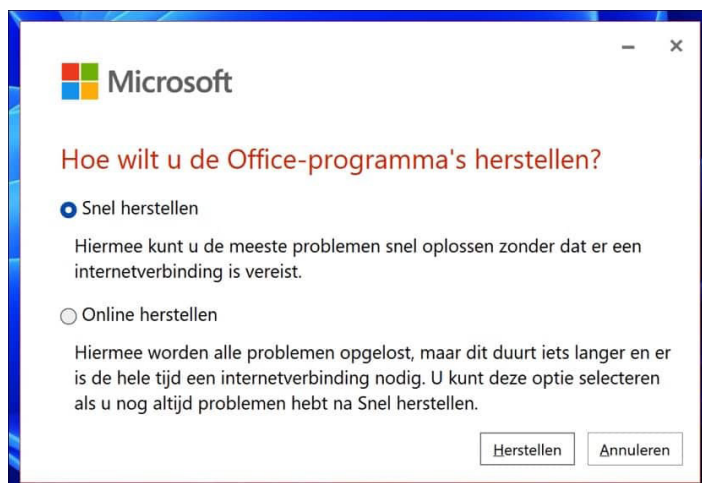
Microsoft

Hoe wilt u de Office-programma's herstellen?

Snel herstellen

Hiermee kunt u de meeste problemen snel oplossen zonder dat er een internetverbinding is vereist.

Online herstellen

Hiermee worden alle problemen opgelost, maar dit duurt iets langer en er is de hele tijd een internetverbinding nodig. U kunt deze optie selecteren als u nog altijd problemen hebt na Snel herstellen.

Herstellen
Annuleren